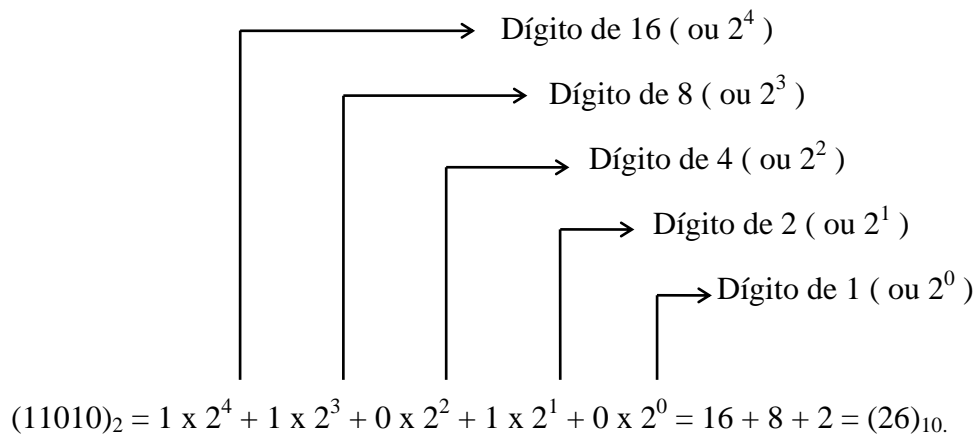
Dígito de 16 ( ou $2^4$ )

Dígito de 8 ( ou $2^3$ )

Dígito de 4 ( ou $2^2$ )

Dígito de 2 ( ou $2^1$ )

Dígito de 1 ( ou $2^0$ )

$(11010)_2 = 1 \text{ x } 2^4 + 1 \text{ x } 2^3 + 0 \text{ x } 2^2 + 1 \text{ x } 2^1 + 0 \text{ x } 2^0 = 16 + 8 + 2 = (26)_{10.}$